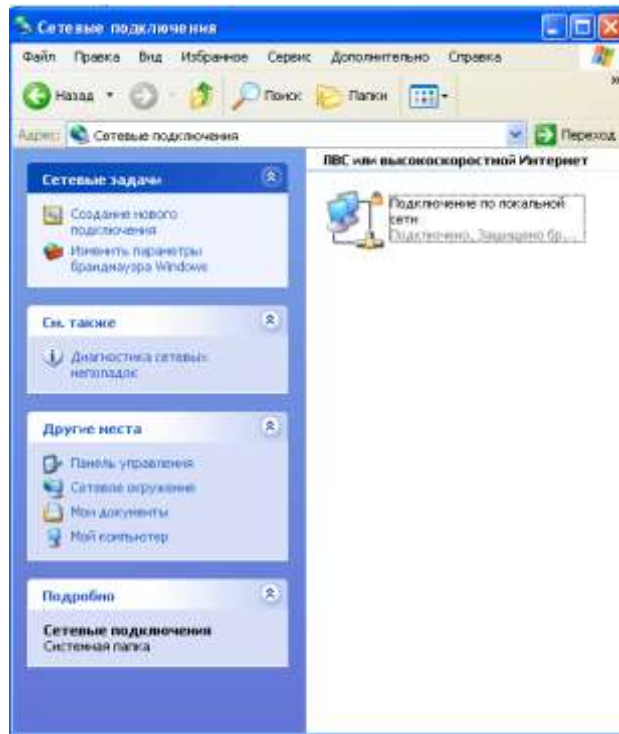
Сетевые подключения

Файл Правка Вид Избранное Сервис Дополнительно Справка

Назад Поиск Папки

Адрес: Сетевые подключения Переход

ЛВС или высокоскоростной Интернет

Подключение по локальной сети
Подключено, Защищено бр...

Сетевые задачи

Создание нового подключения
Изменить параметры брандмауэра Windows

См. также

Диагностика сетевых неполадок

Другие места

Панель управления
Сетевое окружение
Мои документы
Мой компьютер

Подробно

Сетевые подключения
Системная папка